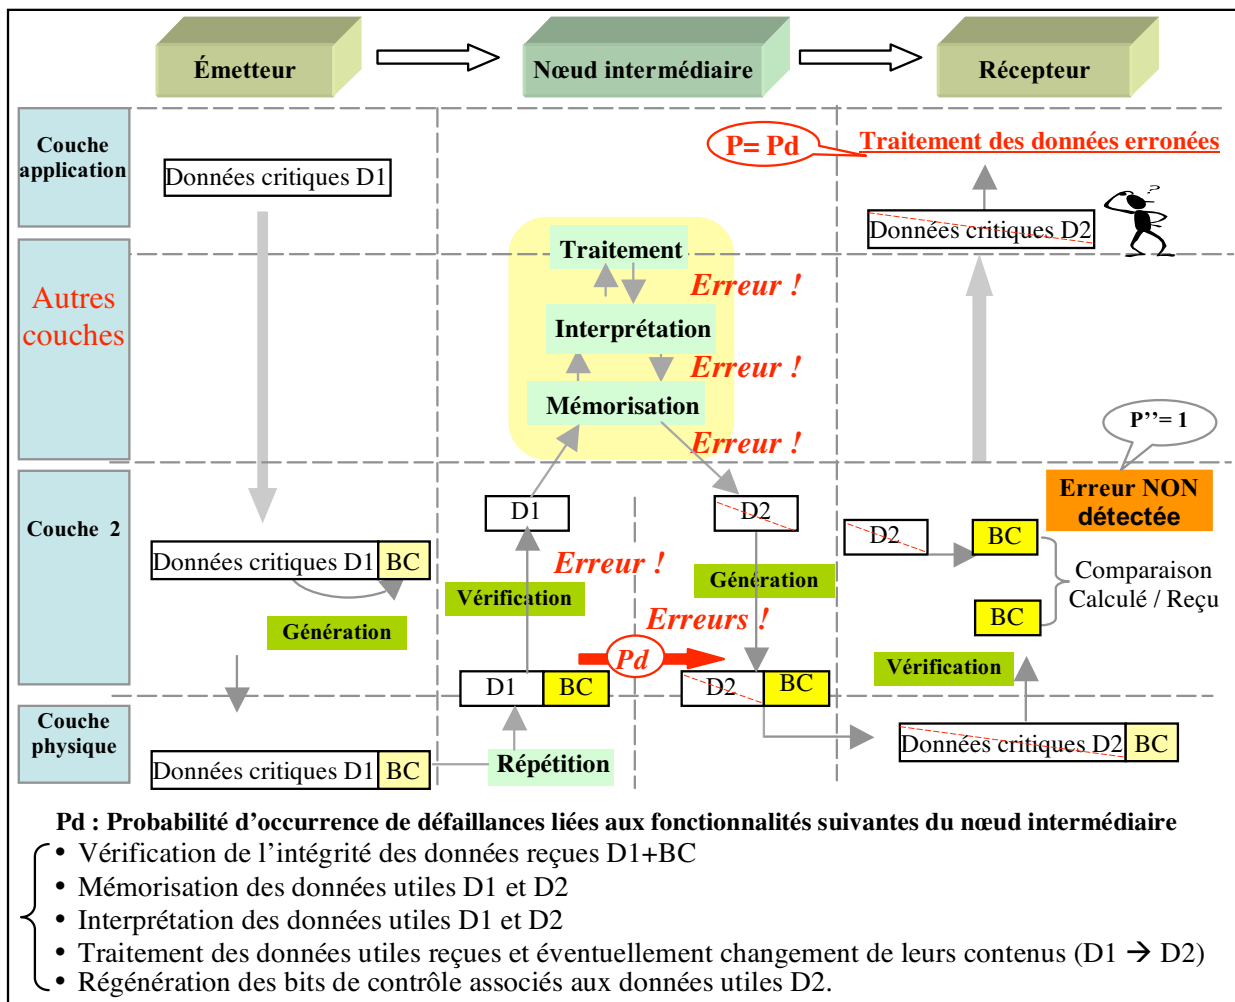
Émetteur

Nœud intermédiaire

Récepteur

Couche application

Autres couches

Couche 2

Couche physique

Données critiques D1

P= Pd

Traitement des données erronées

Données critiques D2

Traitement

Erreur !

Interprétation

Erreur !

Mémorisation

Erreur !

P''= 1

Erreur NON détectée

D1

D2

Données critiques D1 BC

Erreur !

Vérification

Génération

D2

BC

BC

Comparaison Calculé / Reçu

Erreurs !

Génération

Pd

Vérification

D1 BC

D2 BC

Données critiques D2 BC

Données critiques D1 BC

Répétition

Pd : Probabilité d'occurrence de défaillances liées aux fonctionnalités suivantes du nœud intermédiaire

• Vérification de l'intégrité des données reçues D1+BC
• Mémorisation des données utiles D1 et D2
• Interprétation des données utiles D1 et D2
• Traitement des données utiles reçues et éventuellement changement de leurs contenus (D1 → D2)
• Régénération des bits de contrôle associés aux données utiles D2.